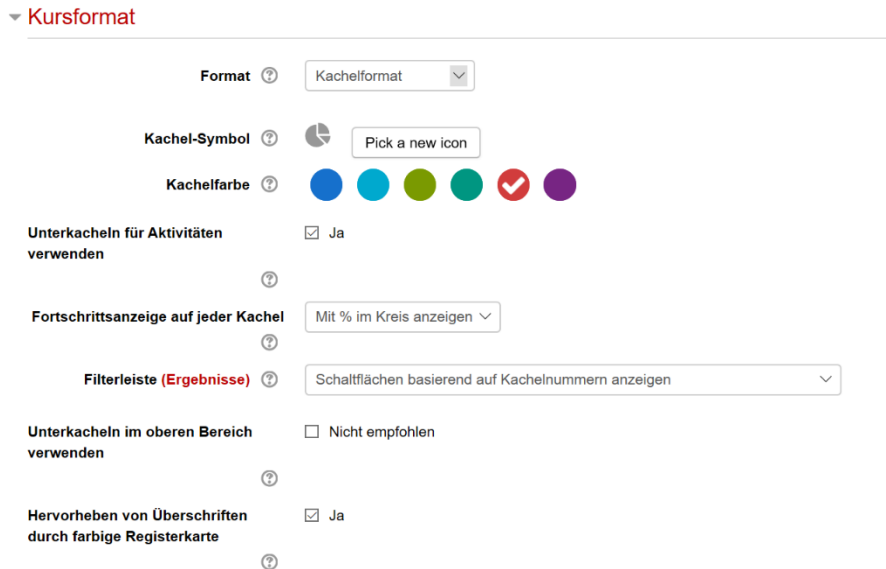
Kursformat

Format Kachelformat

Kachel-Symbol Pick a new icon

Kachelfarbe

Unterkacheln für Aktivitäten verwenden ☑ Ja

Fortschrittsanzeige auf jeder Kachel Mit % im Kreis anzeigen

Filterleiste (Ergebnisse) Schaltflächen basierend auf Kachelnummern anzeigen

Unterkacheln im oberen Bereich verwenden ☐ Nicht empfohlen

Hervorheben von Überschriften durch farbige Registerkarte ☑ Ja